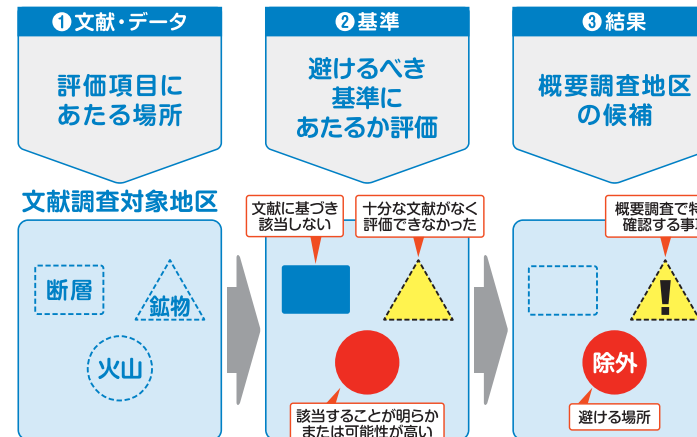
❶文献・データ

評価項目にあたる場所

❷基準

避けるべき基準にあたるか評価

❸結果

概要調査地区の候補

文献調査対象地区

断層

鉱物

火山

文献に基づき該当しない

十分な文献がなく評価できなかった

該当することが明らかまたは可能性が高い

概要調査で特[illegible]確認する事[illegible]

除外

避ける場所